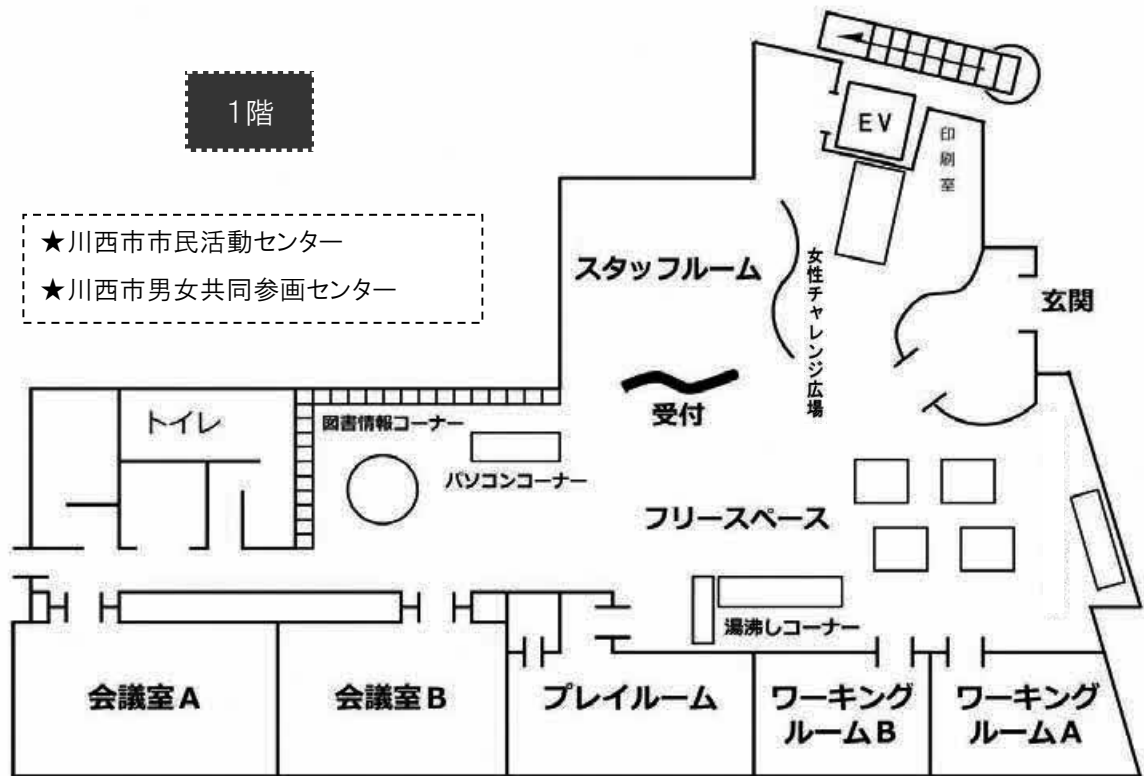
1階

★川西市市民活動センター
★川西市男女共同参画センター

EV
印刷室

スタッフルーム
女性チャレンジ広場
玄関

受付
トイレ
図書情報コーナー
パソコンコーナー
フリースペース
湯沸しコーナー

会議室A
会議室B
プレイルーム
ワーキングルームB
ワーキングルームA